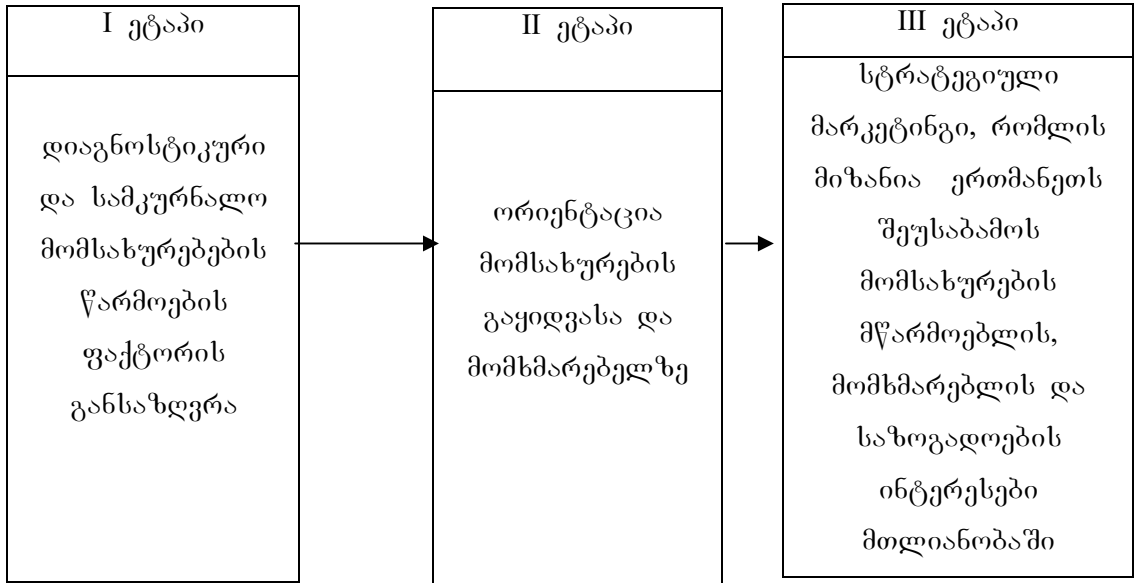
I ეტაპი

დიაგნოსტიკური და სამკურნალო მომსახურებების წარმოების ფაქტორის განსაზღვრა

II ეტაპი

ორიენტაცია მომსახურების გაყიდვასა და მომხმარებელზე

III ეტაპი

სტრატეგიული მარკეტინგი, რომლის მიზანია ერთმანეთს შეუსაბამოს მომსახურების მწარმოებლის, მომხმარებლის და საზოგადოების ინტერესები მთლიანობაში